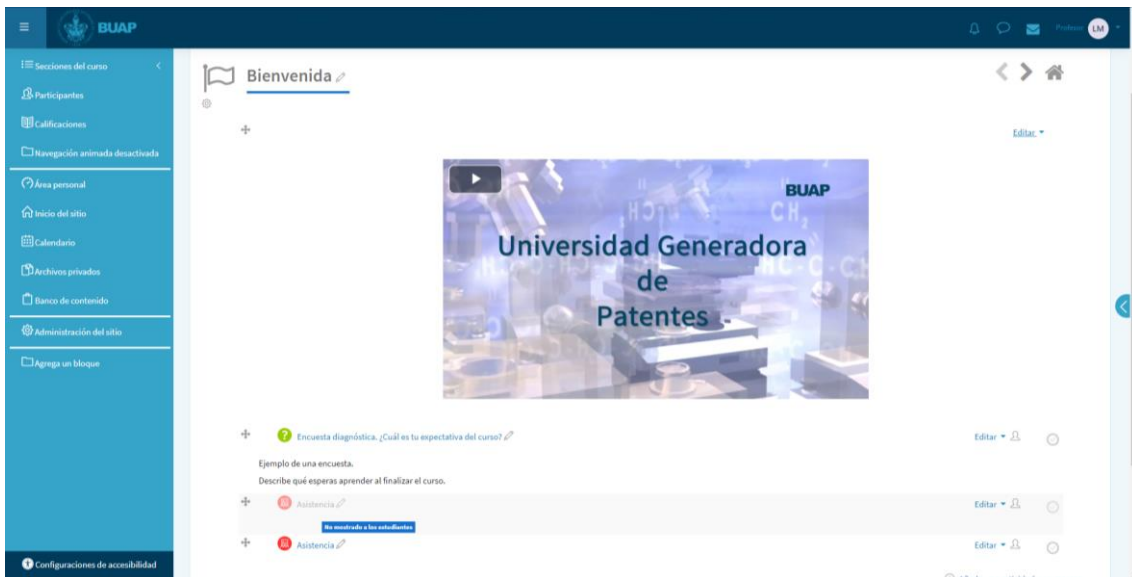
BUAP

Profesor LM

Secciones del curso
Participantes
Calificaciones
Navegación animada desactivada
Área personal
Inicio del sitio
Calendario
Archivos privados
Banco de contenido
Administración del sitio
Agrega un bloque
Configuraciones de accesibilidad

Bienvenida

Editar

BUAP
Universidad Generadora de Patentes

Encuesta diagnóstica. ¿Cuál es tu expectativa del curso?
Editar

Ejemplo de una encuesta.
Describe qué esperas aprender al finalizar el curso.

Asistencia
Editar
No mostrado a los estudiantes

Asistencia
Editar